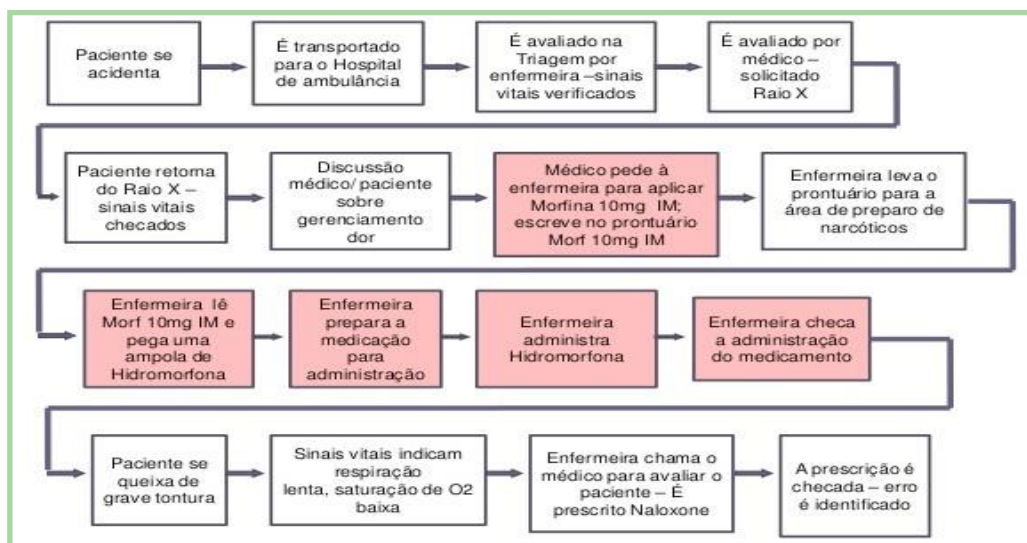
Paciente se acidenta

É transportado para o Hospital de ambulância

É avaliado na Triagem por enfermeira –sinais vitais verificados

É avaliado por médico – solicitado Raio X

Paciente retoma do Raio X – sinais vitais checados

Discussão médico/ paciente sobre gerenciamento dor

Médico pede à enfermeira para aplicar Morfina 10mg IM; escreve no prontuário Morf 10mg IM

Enfermeira leva o prontuário para a área de preparo de narcóticos

Enfermeira lê Morf 10mg IM e pega uma ampola de Hidromorfona

Enfermeira prepara a medicação para administração

Enfermeira administra Hidromorfona

Enfermeira checa a administração do medicamento

Paciente se queixa de grave tontura

Sinais vitais indicam respiração lenta, saturação de O2 baixa

Enfermeira chama o médico para avaliar o paciente – É prescrito Naloxone

A prescrição é checada – erro é identificado